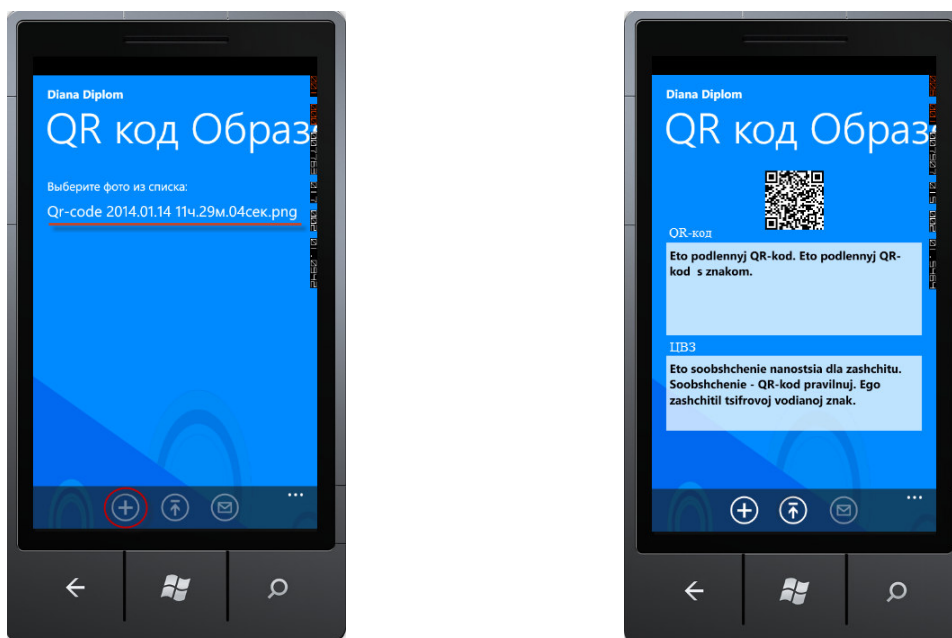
Diana Diplom

QR код Образ

Выберите фото из списка:

Qr-code 2014.01.14 11ч.29м.04сек.png

Diana Diplom

QR код Образ

QR-код

Eto podlennyj QR-kod. Eto podlennyj QR-kod s znakom.

ЦВЗ

Eto soobshchenie nanostsia dla zashchitu. Soobshchenie - QR-kod pravilnuj. Ego zashchitil tsifrovoj vodianoj znak.